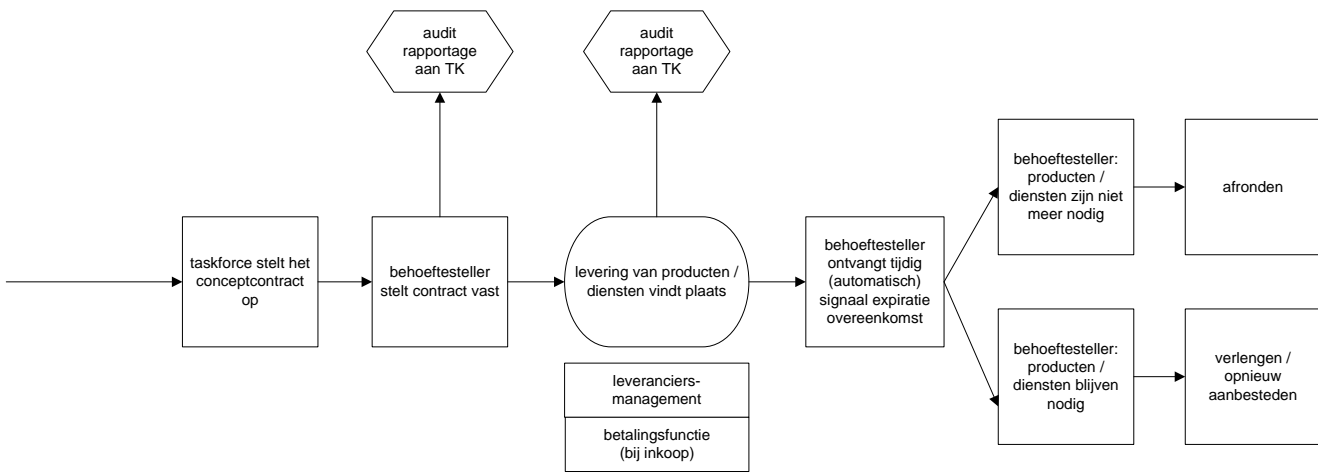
audit rapportage aan TK

audit rapportage aan TK

taskforce stelt het conceptcontract op

behoeftesteller stelt contract vast

levering van producten / diensten vindt plaats

leveranciers-management

betalingsfunctie (bij inkoop)

behoeftesteller ontvangt tijdig (automatisch) signaal expiratie overeenkomst

behoeftesteller: producten / diensten zijn niet meer nodig

afronden

behoeftesteller: producten / diensten blijven nodig

verlengen / opnieuw aanbesteden